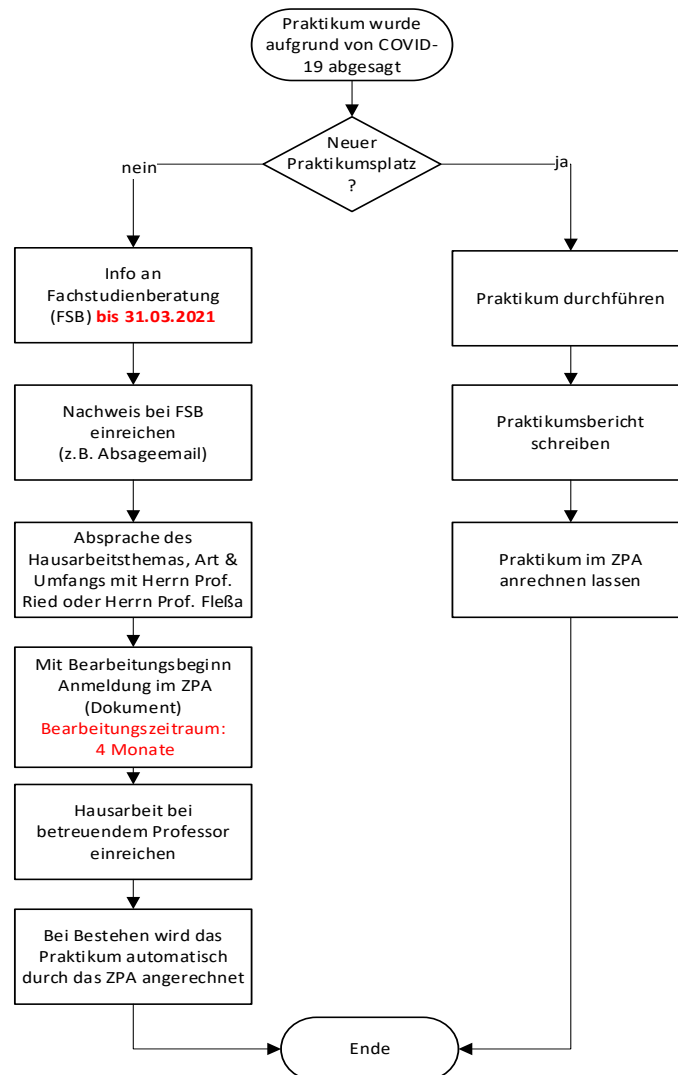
Praktikum wurde aufgrund von COVID-19 abgesagt

Neuer Praktikumsplatz ?

nein

ja

Info an Fachstudienberatung (FSB) bis 31.03.2021

Nachweis bei FSB einreichen (z.B. Absageemail)

Absprache des Hausarbeitsthemas, Art & Umfangs mit Herrn Prof. Ried oder Herrn Prof. Fleßa

Mit Bearbeitungsbeginn Anmeldung im ZPA (Dokument) Bearbeitungszeitraum: 4 Monate

Hausarbeit bei betreuendem Professor einreichen

Bei Bestehen wird das Praktikum automatisch durch das ZPA angerechnet

Praktikum durchführen

Praktikumsbericht schreiben

Praktikum im ZPA anrechnen lassen

Ende